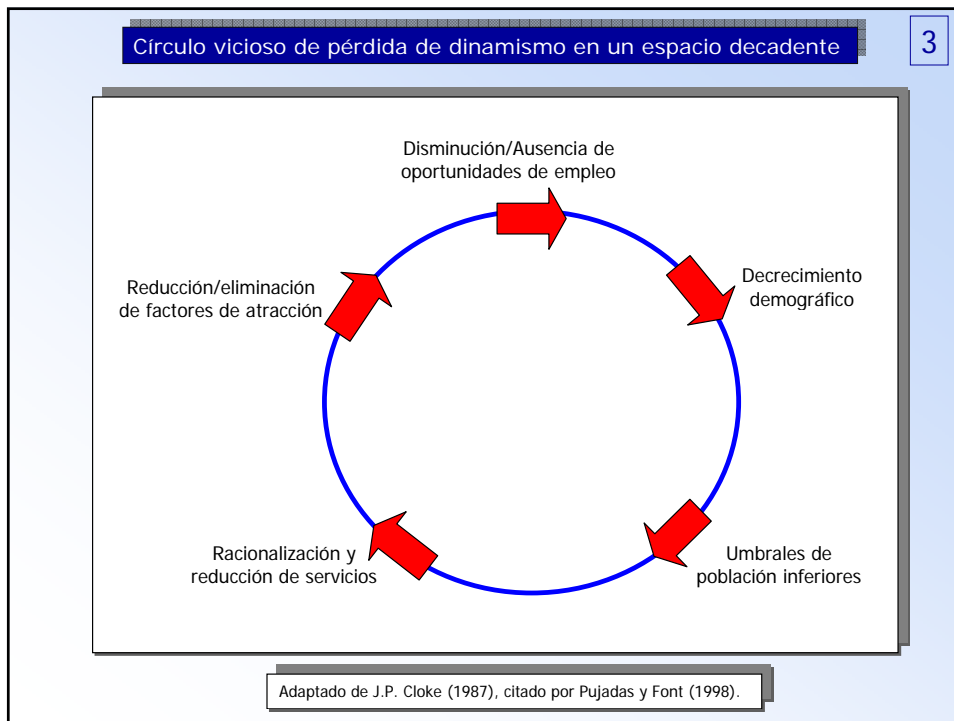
Círculo vicioso de pérdida de dinamismo en un espacio decadente

3

Disminución/Ausencia de oportunidades de empleo

Decrecimiento demográfico

Umbrales de población inferiores

Racionalización y reducción de servicios

Reducción/eliminación de factores de atracción

Adaptado de J.P. Cloke (1987), citado por Pujadas y Font (1998).